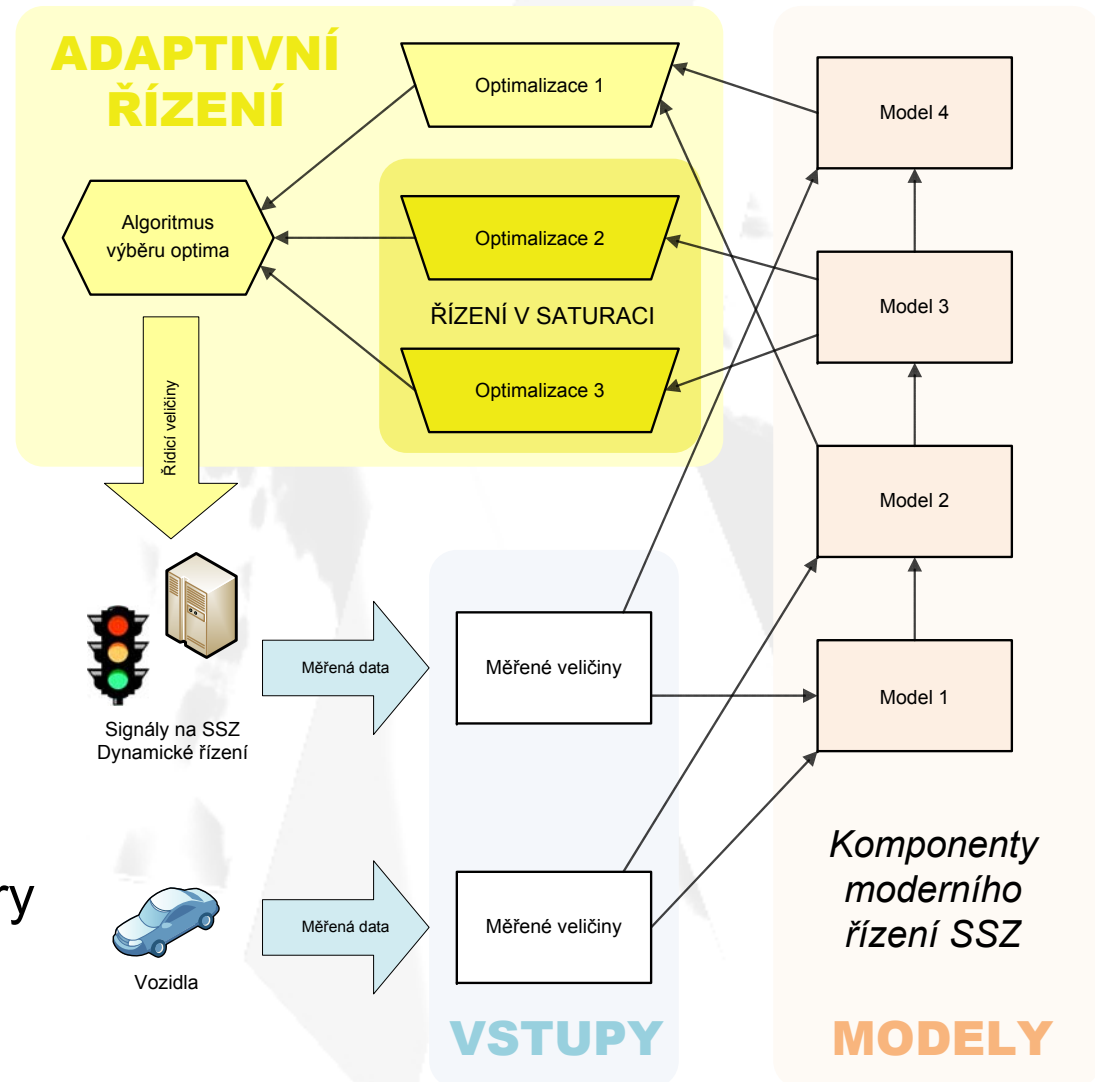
ADAPTIVNÍ ŘÍZENÍ

Optimalizace 1

Algoritmus výběru optima

Optimalizace 2

ŘÍZENÍ V SATURACI

Optimalizace 3

Model 4

Model 3

Model 2

Model 1

Řídicí veličiny

Signály na SSZ Dynamické řízení

Měřená data

Měřené veličiny

ry

Vozidla

Měřená data

Měřené veličiny

Komponenty moderního řízení SSZ

VSTUPY

MODELY